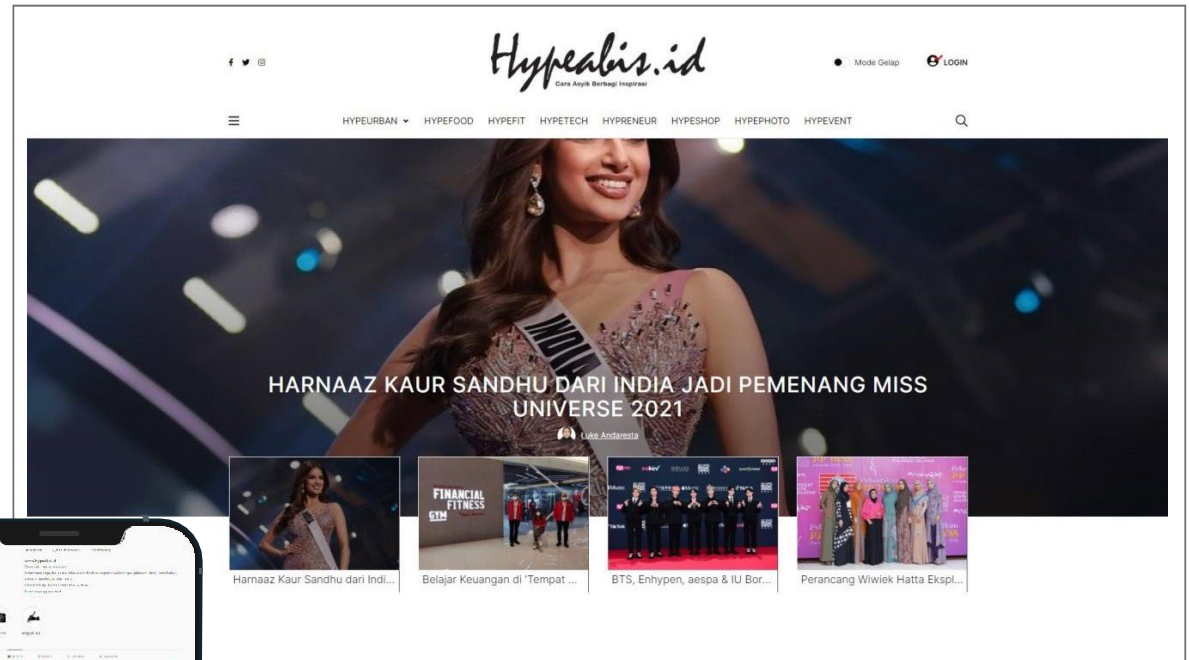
Hypeabis.id
Cara Asyik Berbagi Inspirasi

Mode Gelap

LOGIN

HYPEURBAN HYPEFOOD HYPEFIT HYPETECH HYPRENEUR HYPESHOP HYPEPHOTO HYPEVENT

HARNAAZ KAUR SANDHU DARI INDIA JADI PEMENANG MISS UNIVERSE 2021

Luke Andaresta

FINANCIAL FITNESS

Harnaaz Kaur Sandhu dari Indi...

Belajar Keuangan di 'Tempat ...

BTS, Enhypen, aespa & IU Bor...

Perancang Wiwiek Hatta Ekspl...

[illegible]